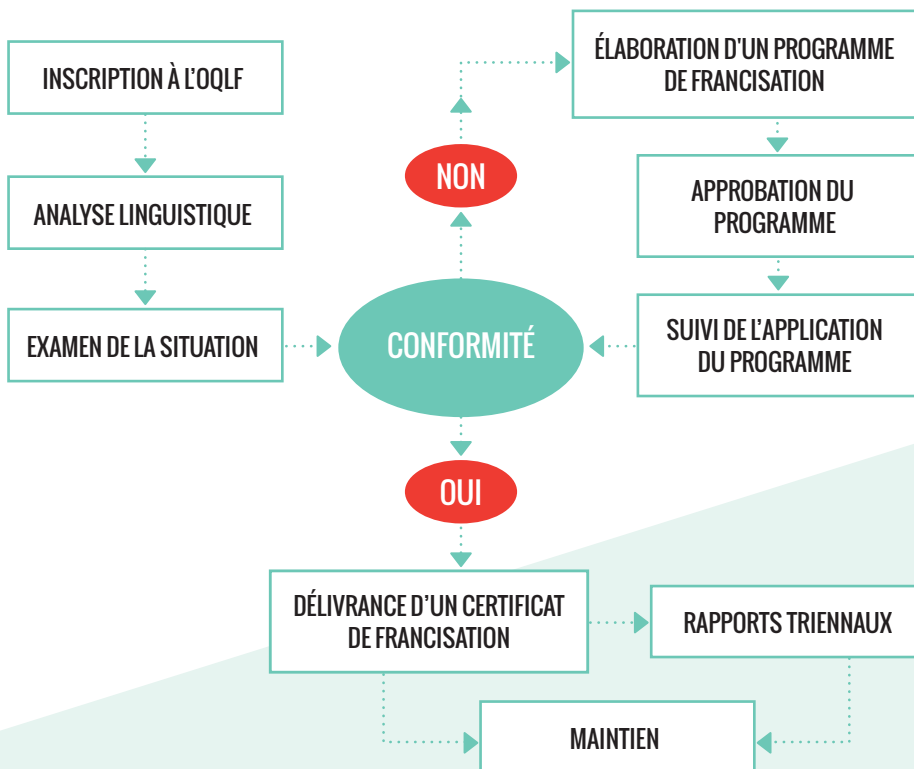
INSCRIPTION À L'OQLF

ANALYSE LINGUISTIQUE

EXAMEN DE LA SITUATION

NON

CONFORMITÉ

OUI

ÉLABORATION D'UN PROGRAMME DE FRANCISATION

APPROBATION DU PROGRAMME

SUIVI DE L'APPLICATION DU PROGRAMME

DÉLIVRANCE D'UN CERTIFICAT DE FRANCISATION

RAPPORTS TRIENNAUX

MAINTIEN